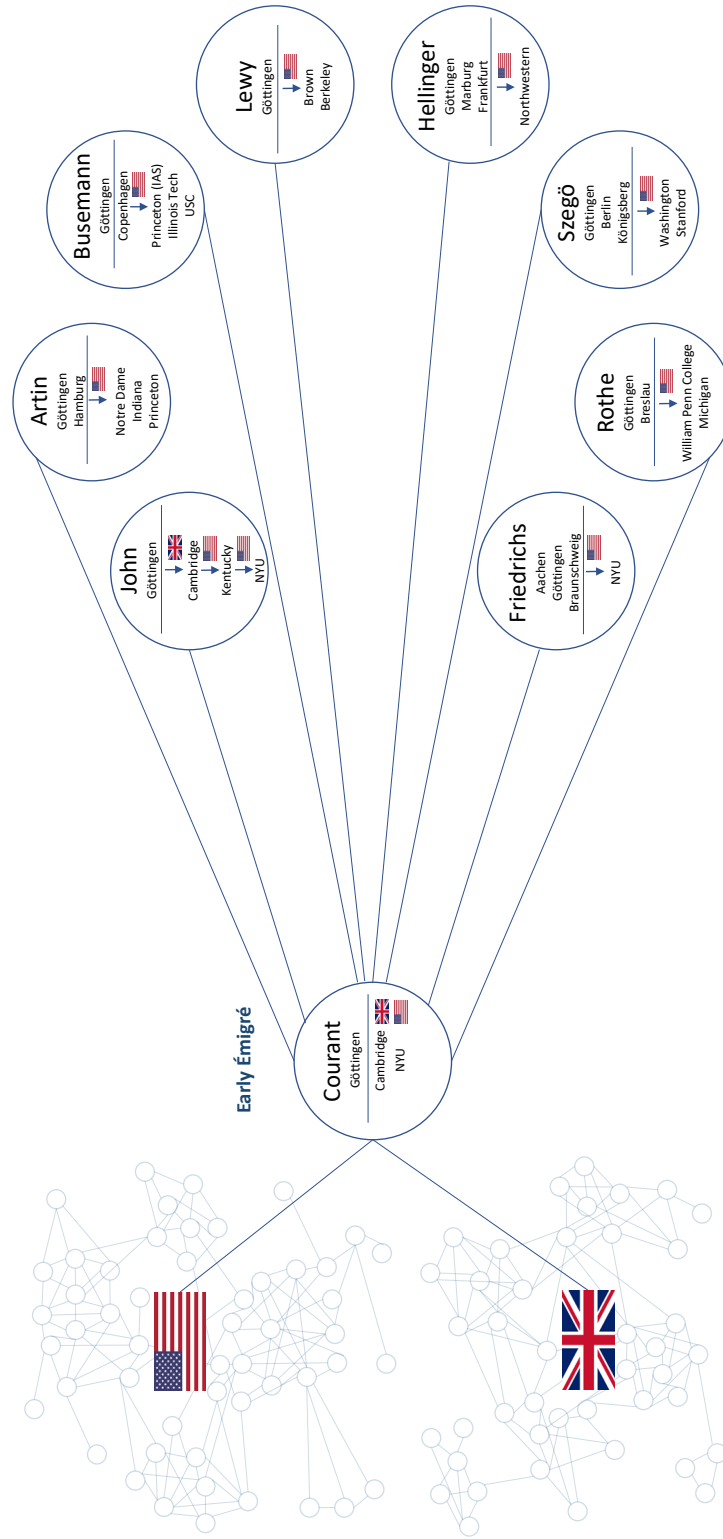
Early Émigré

Courant
Göttingen
Cambridge
NYU

Artin
Göttingen
Hamburg
Notre Dame
Indiana
Princeton

Busemann
Göttingen
Copenhagen
Princeton (IAS)
Illinois Tech
USC

Lewy
Göttingen
Brown
Berkeley

Hellinger
Göttingen
Marburg
Frankfurt
Northwestern

Szegö
Göttingen
Berlin
Königsberg
Washington
Stanford

John
Göttingen
Cambridge
Kentucky
NYU

Friedrichs
Aachen
Göttingen
Braunschweig
NYU

Rothe
Göttingen
Breslau
William Penn College
Michigan